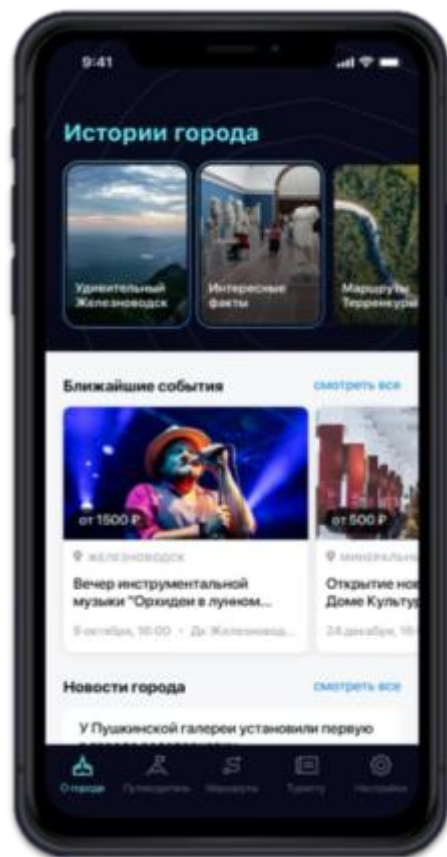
9:41

Истории города

Удивительный Железноводск

Интересные факты

Маршруты Терренкура

Ближайшие события

смотреть все

от 1500 ₽

от 500 ₽

ЖЕЛЕЗНОВОДСК

Вечер инструментальной музыки "Орхидеи в лунном...

9 октября, 16:00 · Дк Железновод...

МИНЕРАЛЬН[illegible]

Открытие но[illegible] Доме Культур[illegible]

24 декабря, 16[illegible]

Новости города

смотреть все

У Пушкинской галереи установили первую

О городе

Путеводитель

Маршруты

Туристу

Настройки